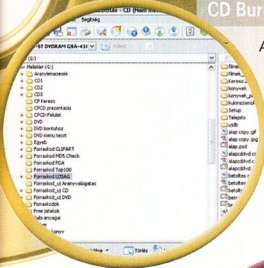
CD Bur

Segítség

ST DVDRAM GSA-413

Helyi lemez (C:)
Aranylemezeink
CD1
CD2
CD3
CP Kereső
CPCD prezentació
CPCD-Felület
DVD
DVD-borítóhoz
DVD-menü teszt
Egyéb
Pomaskod CLIPART
Pomaskod MDS Check
Pomaskod PDA
Pomaskod Top100
Pomaskod ZENE
Pomaskod_cd Aranyválogatás
Pomaskod_cd CD
Pomaskod_cd DVD
Pomaskodás
Free játékok

filmek
filmek
Korona
konyvek
konyvek_p
Multimédia
Setup
Telepítés
vcdh
alap copy.gif
alap copy.jpg
alap.psd
alapcdtxt
alapcdtxt
alapcdtxt
betűtter
fékes
Sztomb
Törlés